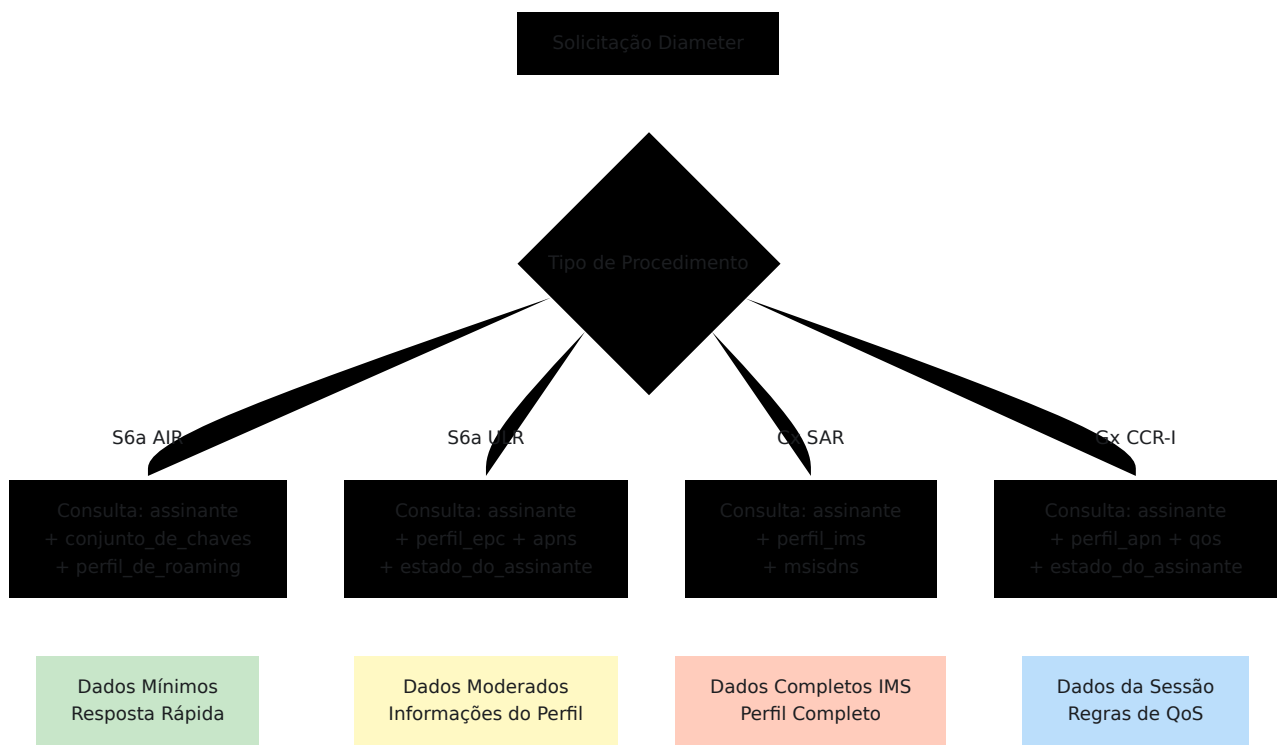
Solicitação Diameter

Tipo de Procedimento

S6a AIR

S6a ULR

Cx SAR

Gx CCR-I

Consulta: assinante
+ conjunto_de_chaves
+ perfil_de_roaming

Consulta: assinante
+ perfil_epc + apns
+ estado_do_assinante

Consulta: assinante
+ perfil_ims
+ msisdns

Consulta: assinante
+ perfil_apn + qos
+ estado_do_assinante

Dados Mínimos
Resposta Rápida

Dados Moderados
Informações do Perfil

Dados Completos IMS
Perfil Completo

Dados da Sessão
Regras de QoS